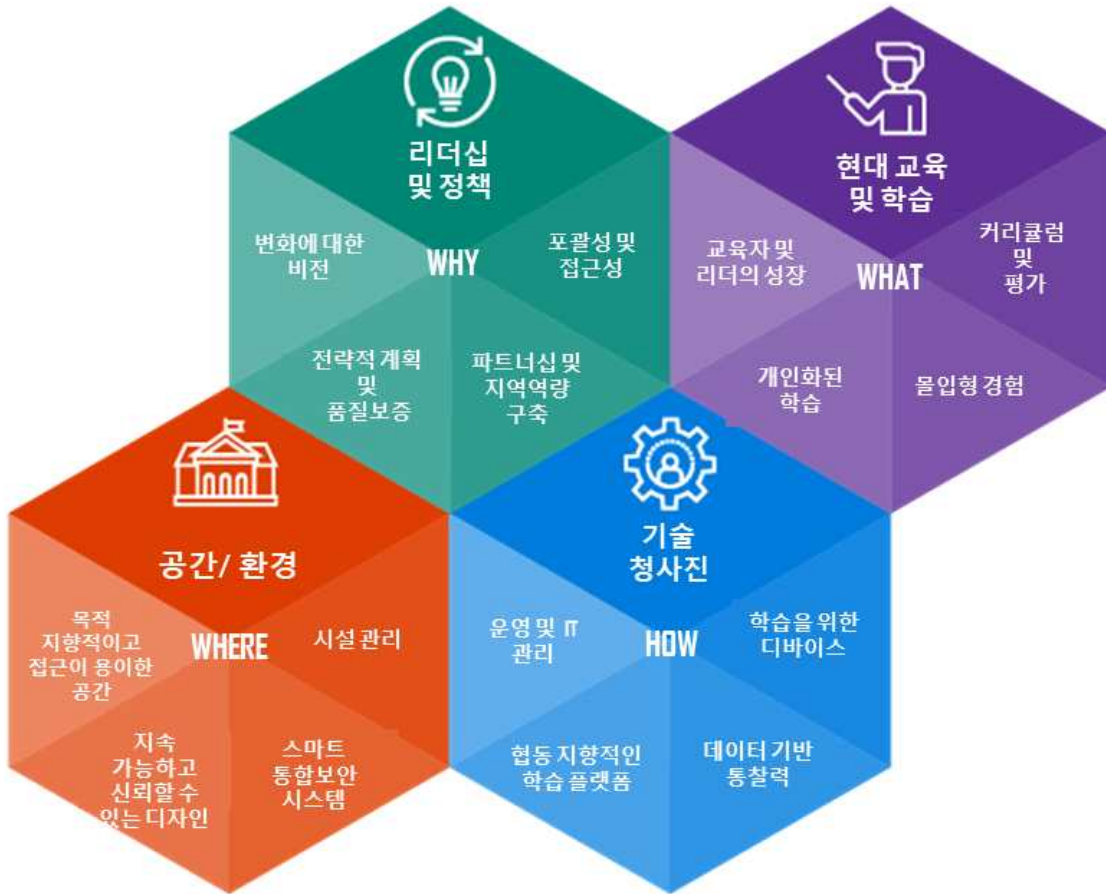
리더십
및 정책

변화에 대한
비전

WHY

포괄성 및
접근성

전략적 계획
및
품질보증

파트너십 및
지역역량
구축

현대 교육
및 학습

교육자 및
리더의 성장

WHAT

커리큘럼
및
평가

개인화된
학습

몰입형 경험

공간/ 환경

목적
지향적이고
접근이 용이한
공간

WHERE

시설 관리

지속
가능하고
신뢰할 수
있는 디자인

스마트
통합보안
시스템

기술
청사진

운영 및 IT
관리

HOW

학습을 위한
디바이스

협동 지향적인
학습 플랫폼

데이터 기반
통찰력